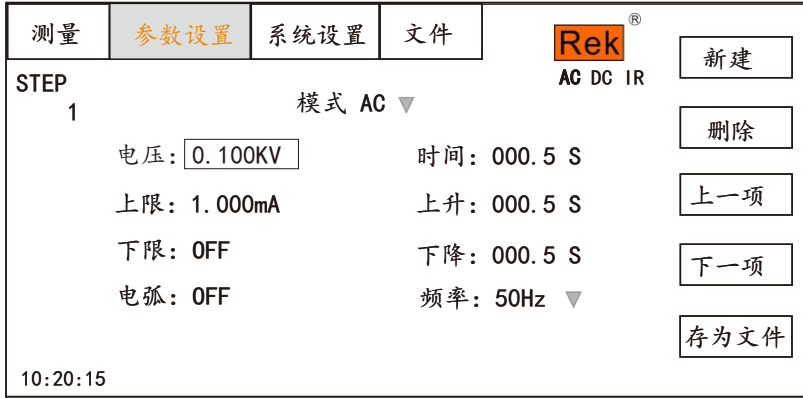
测量 参数设置 系统设置 文件

Rek®
AC DC IR

新建

STEP
1

模式 AC ▼

删除

电压：0.100KV
时间：000.5 S

上限：1.000mA
上升：000.5 S

上一项

下限：OFF
下降：000.5 S

下一项

电弧：OFF
频率：50Hz ▼

存为文件

10:20:15